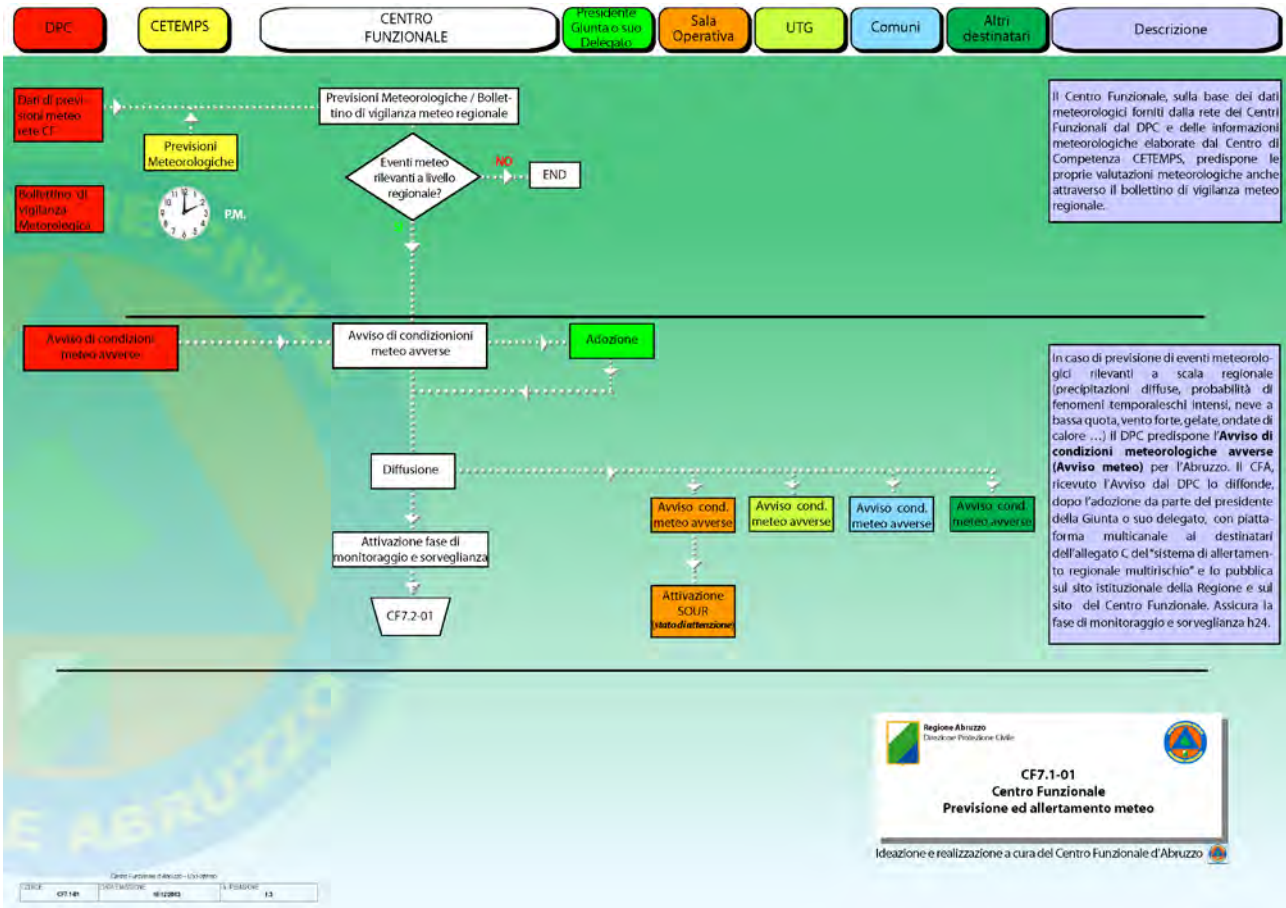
DPC

CETEMPS

CENTRO FUNZIONALE

Presidente Giunta o suo Delegato

Sala Operativa

UTG

Comuni

Altri destinatari

Descrizione

Dati di previsioni meteo rete CF

Previsioni Meteorologiche / Bollettino di vigilanza meteo regionale

Previsioni Meteorologiche

Bollettino di vigilanza Meteorologica

P.M.

Eventi meteo rilevanti a livello regionale?

NO

END

Il Centro Funzionale, sulla base dei dati meteorologici forniti dalla rete dei Centri Funzionali dal DPC e delle informazioni meteorologiche elaborate dal Centro di Competenza CETEMPS, predispone le proprie valutazioni meteorologiche anche attraverso il bollettino di vigilanza meteo regionale.

Avviso di condizioni meteo avverse

Avviso di condizionioni meteo avverse

Adozione

Diffusione

Avviso cond. meteo avverse

Avviso cond. meteo avverse

Avviso cond. meteo avverse

Avviso cond. meteo avverse

Attivazione fase di monitoraggio e sorveglianza

Attivazione SOUR (stato di attenzione)

CF7.2-01

In caso di previsione di eventi meteorologici rilevanti a scala regionale (precipitazioni diffuse, probabilità di fenomeni temporaleschi intensi, neve a bassa quota, vento forte, gelate, ondate di calore …) il DPC predispone l'**Avviso di condizioni meteorologiche avverse (Avviso meteo)** per l'Abruzzo. Il CFA, ricevuto l'Avviso dal DPC lo diffonde, dopo l'adozione da parte del presidente della Giunta o suo delegato, con piattaforma multicanale ai destinatari dell'allegato C del "sistema di allertamento regionale multirischio" e lo pubblica sul sito istituzionale della Regione e sul sito del Centro Funzionale. Assicura la fase di monitoraggio e sorveglianza h24.

Regione Abruzzo
Direzione Protezione Civile

CF7.1-01
Centro Funzionale
Previsione ed allertamento meteo

Ideazione e realizzazione a cura del Centro Funzionale d'Abruzzo

Centro Funzionale d'Abruzzo - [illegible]

| CODICE CF7.1-01 | DATA EMISSIONE 10/12/2012 | N. EDIZIONE 1.3 |